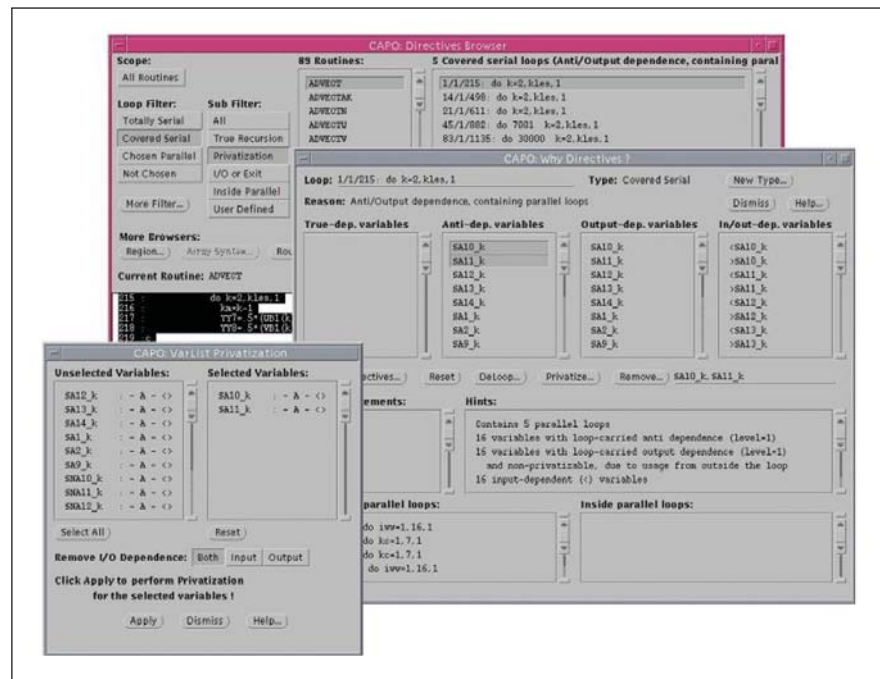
CAPO: Directives Browser

Scope:
All Routines

89 Routines:
ADVECT
ADVECTAK
ADVECTN
ADVECTU
ADVECTV

5 Covered serial loops (Anti/Output dependence, containing paral
1/1/215: do k=2,kles,1
14/1/498: do k=2,kles,1
21/1/611: do k=2,kles,1
45/1/882: do 7001 k=2,kles,1
83/1/1135: do 30000 k=2,kles,1

Loop Filter:
Totally Serial
Covered Serial
Chosen Parallel
Not Chosen

Sub Filter:
All
True Recursion
Privatization
I/O or Exit
Inside Parallel
User Defined

More Filter...

More Browsers:
Region... Array Syntax... Rou

Current Routine: ADVECT

215 : do k=2,kles,1
216 : ka=k-1
217 : YYT=.5*(UB1(k
218 : YYS=.5*(VB1(k
219 :

CAPO: Why Directives ?

Loop: 1/1/215: do k=2,kles,1
Type: Covered Serial
New Type...
Reason: Anti/Output dependence, containing parallel loops
Dismiss Help...

| True-dep. variables | Anti-dep. variables | Output-dep. variables | In/out-dep. variables |
|---|---|---|---|
| | SA10_k | SA10_k | <SA10_k |
| | SA11_k | SA11_k | >SA10_k |
| | SA12_k | SA12_k | <SA11_k |
| | SA13_k | SA13_k | >SA11_k |
| | SA14_k | SA14_k | <SA12_k |
| | SA1_k | SA1_k | >SA12_k |
| | SA2_k | SA2_k | <SA13_k |
| | SA9_k | SA9_k | >SA13_k |

ectives... Reset DeLoop... Privatize... Remove... SA10_k, SA11_k

ements:

Hints:
Contains 5 parallel loops
16 variables with loop-carried anti dependence (level=1)
16 variables with loop-carried output dependence (level=1)
and non-privatizable, due to usage from outside the loop
16 input-dependent (<) variables

parallel loops:
do ivv=1,16,1
do kc=1,7,1
do kc=1,7,1
do ivv=1,16,1

Inside parallel loops:

CAPO: VarList Privatization

Unselected Variables:
SA12_k : - A - <>
SA13_k : - A - <>
SA14_k : - A - <>
SA1_k : - A - <>
SA2_k : - A - <>
SA9_k : - A - <>
SNA10_k : - A - <>
SNA11_k : - A - <>
SNA12_k : - A - <>

Selected Variables:
SA10_k : - A - <>
SA11_k : - A - <>

Select All
Reset

Remove I/O Dependence: Both Input Output

Click Apply to perform Privatization
for the selected variables !

Apply Dismiss Help...